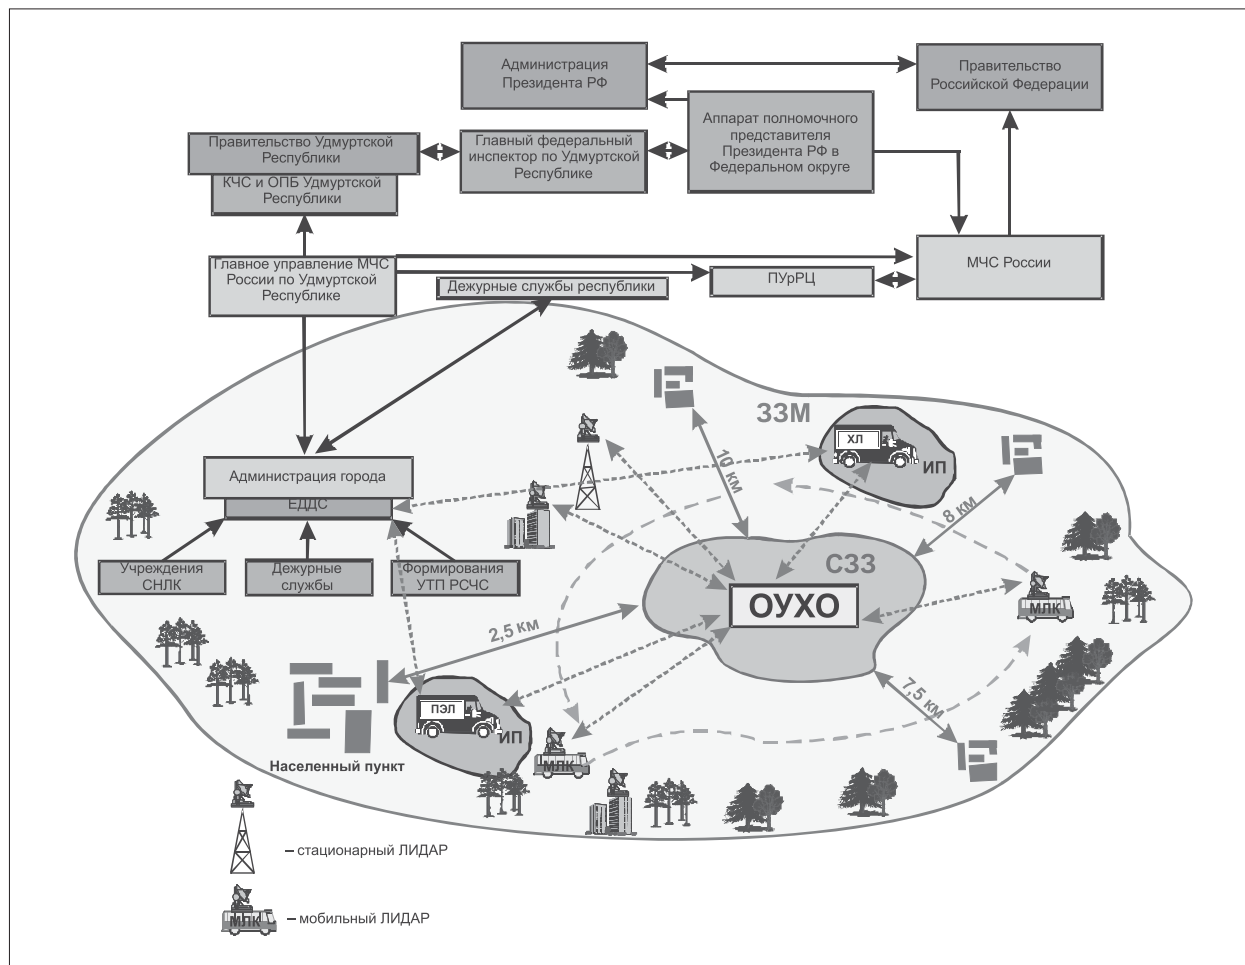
Администрация Президента РФ

Правительство Российской Федерации

Аппарат полномочного представителя Президента РФ в Федеральном округе

Правительство Удмуртской Республики

КЧС и ОПБ Удмуртской Республики

Главный федеральный инспектор по Удмуртской Республике

Главное управление МЧС России по Удмуртской Республике

МЧС России

ПУрРЦ

Дежурные службы республики

ЗЗМ

ХЛ

ИП

10 км

8 км

Администрация города

ЕДДС

Учреждения СНЛК

Дежурные службы

Формирования УТП РСЧС

СЗЗ

ОУХО

2,5 км

МЛК

7,5 км

ПЭЛ

ИП

МЛК

Населенный пункт

– стационарный ЛИДАР

МЛК – мобильный ЛИДАР